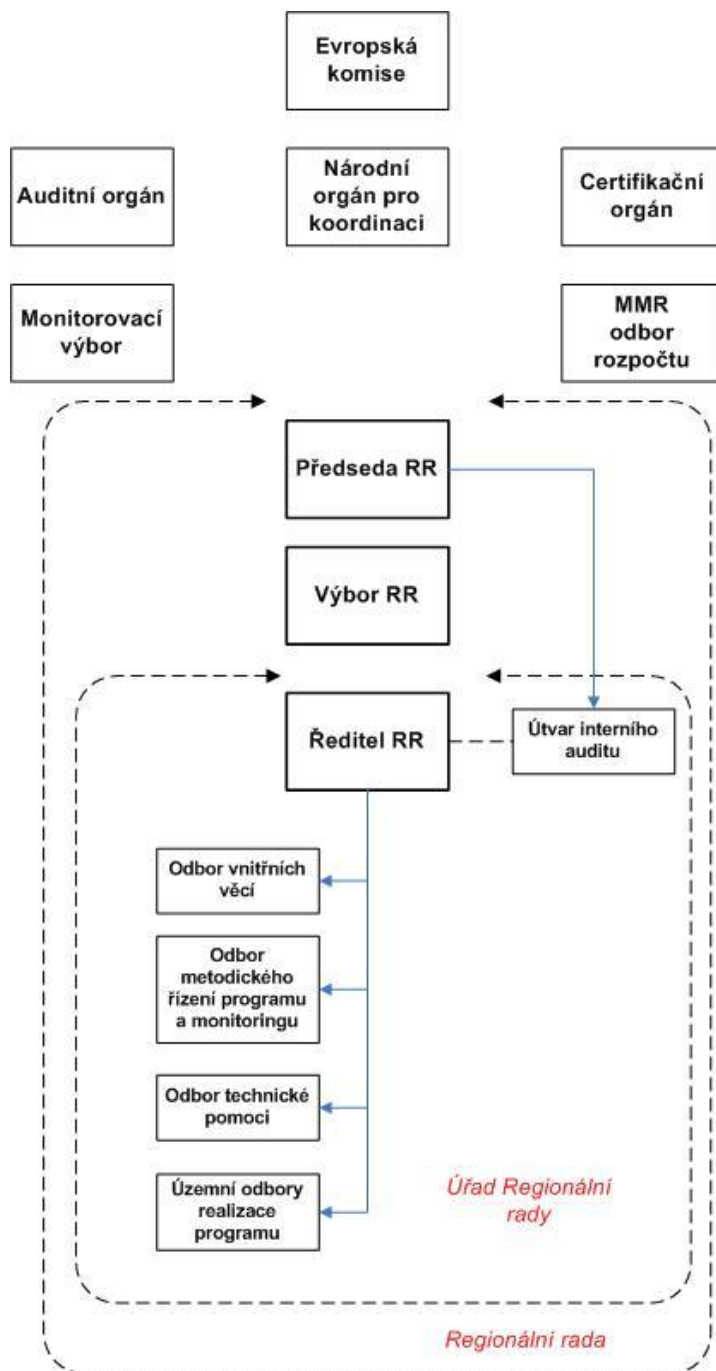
Evropská komise

Auditní orgán

Národní orgán pro koordinaci

Certifikační orgán

Monitorovací výbor

MMR odbor rozpočtu

Předseda RR

Výbor RR

Ředitel RR

Útvar interního auditu

Odbor vnitřních věcí

Odbor metodického řízení programu a monitoringu

Odbor technické pomoci

Územní odbory realizace programu

Úřad Regionální rady

Regionální rada